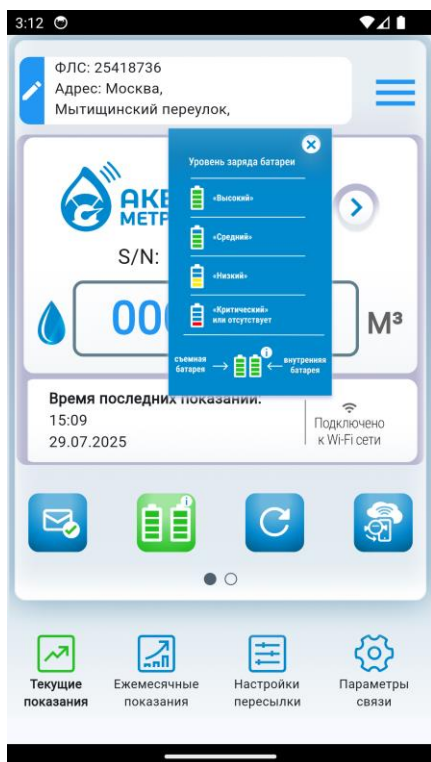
3:12

ФЛС: 25418736
Адрес: Москва,
Мытищинский переулок,

АКВ
МЕТР

S/N:

00

М³

Уровень заряда батареи

«Высокий»

«Средний»

«Низкий»

«Критический» или отсутствует

съемная батарея → ← внутренняя батарея

Время последних показаний:
15:09
29.07.2025

Подключено к Wi-Fi сети

Текущие показания

Ежемесячные показания

Настройки пересылки

Параметры связи